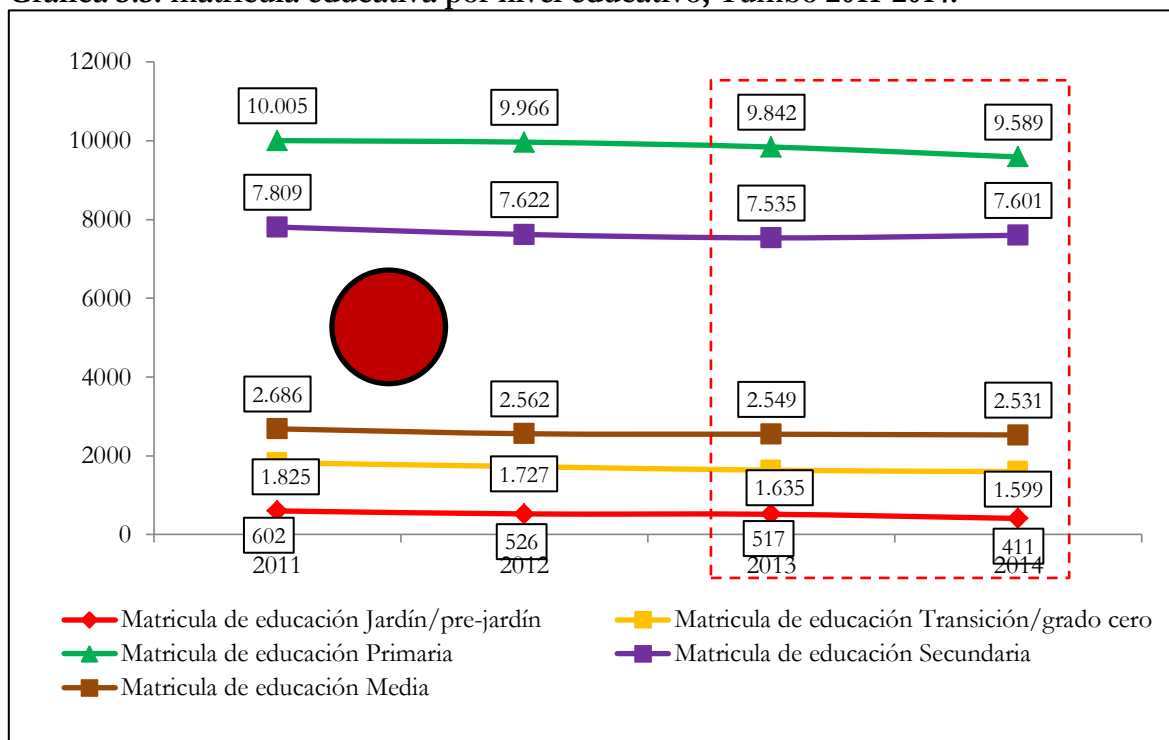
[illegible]

12000
10000
8000
6000
4000
2000
0

10.005
9.966
9.842
9.589
7.809
7.622
7.535
7.601
2.686
2.562
2.549
2.531
1.825
1.727
1.635
1.599
602
526
517
411

2011
2012
2013
2014

Matricula de educación Jardín/pre-jardín
Matricula de educación Transición/grado cero
Matricula de educación Primaria
Matricula de educación Secundaria
Matricula de educación Media